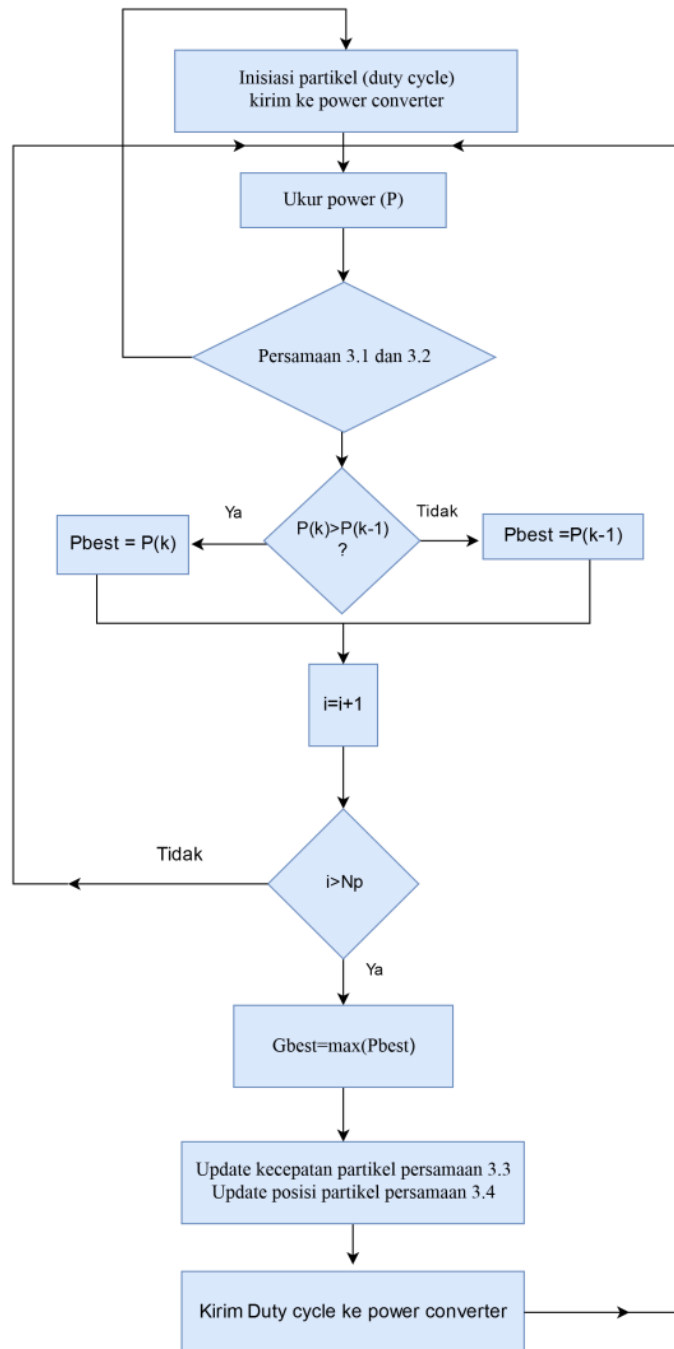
Inisiasi partikel (duty cycle) kirim ke power converter

Ukur power (P)

Persamaan 3.1 dan 3.2

Ya

P(k)>P(k-1) ?

Tidak

Pbest = P(k)

Pbest =P(k-1)

i=i+1

Tidak

i>Np

Ya

Gbest=max(Pbest)

Update kecepatan partikel persamaan 3.3
Update posisi partikel persamaan 3.4

Kirim Duty cycle ke power converter